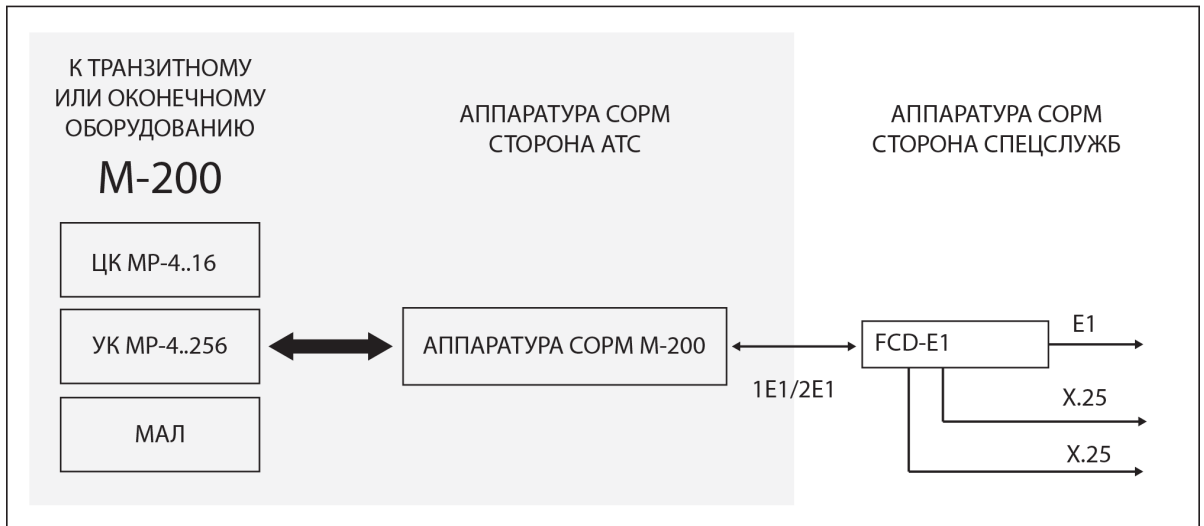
К ТРАНЗИТНОМУ ИЛИ ОКОНЕЧНОМУ ОБОРУДОВАНИЮ

М-200

ЦК МР-4..16

УК МР-4..256

МАЛ

АППАРАТУРА СОРМ СТОРОНА АТС

АППАРАТУРА СОРМ М-200

1E1/2E1

АППАРАТУРА СОРМ СТОРОНА СПЕЦСЛУЖБ

FCD-E1

E1

X.25

X.25